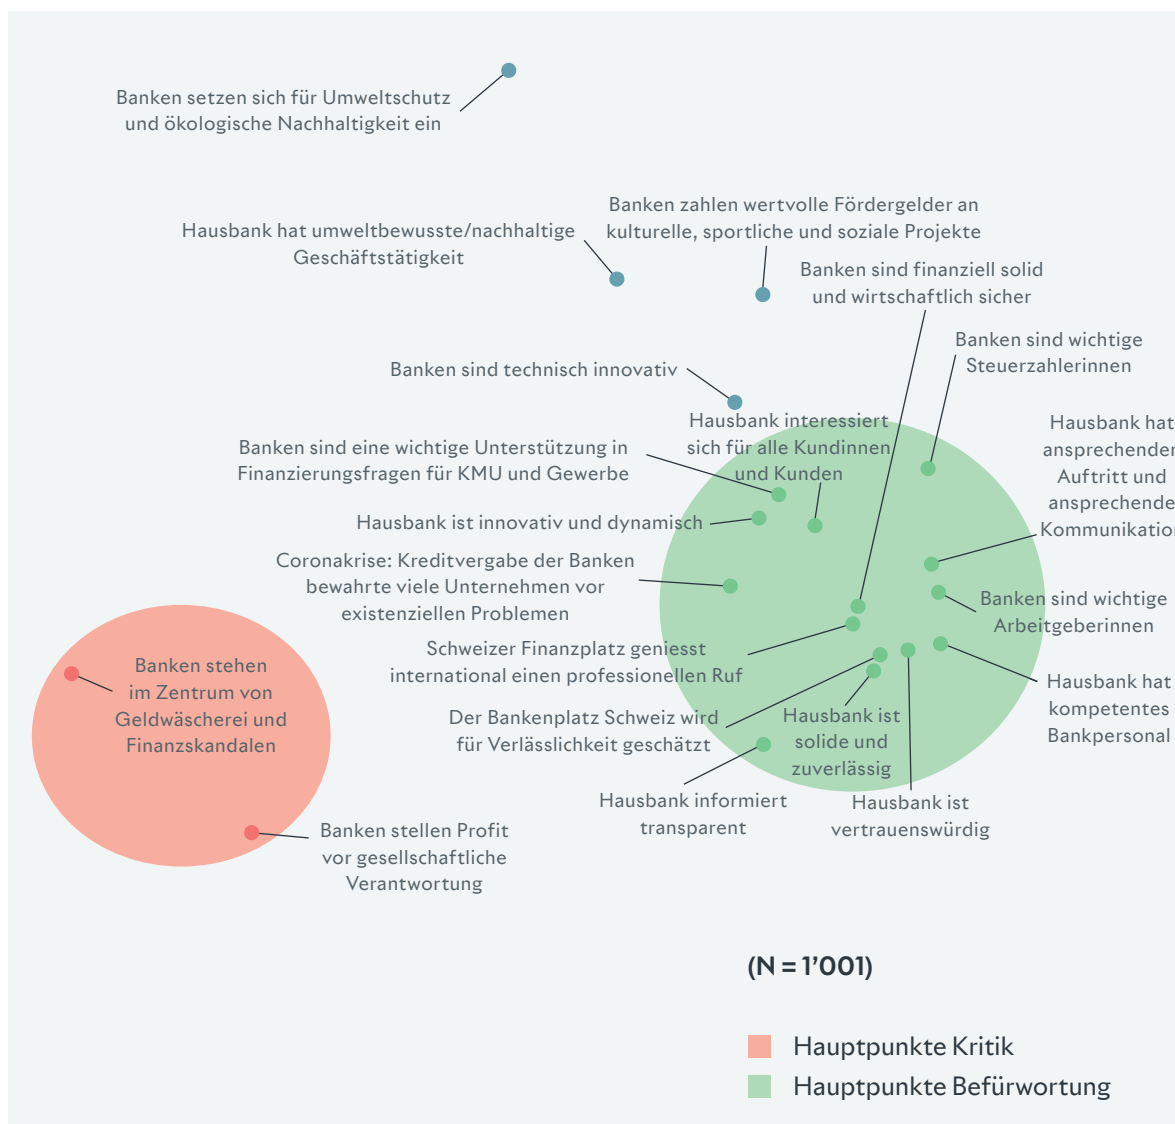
Banken setzen sich für Umweltschutz und ökologische Nachhaltigkeit ein

Banken zahlen wertvolle Fördergelder an kulturelle, sportliche und soziale Projekte

Hausbank hat umweltbewusste/nachhaltige Geschäftstätigkeit

Banken sind finanziell solid und wirtschaftlich sicher

Banken sind wichtige Steuerzahlerinnen

Banken sind technisch innovativ

Hausbank interessiert sich für alle Kundinnen und Kunden

Hausbank hat ansprechender Auftritt und ansprechende Kommunikation

Banken sind eine wichtige Unterstützung in Finanzierungsfragen für KMU und Gewerbe

Hausbank ist innovativ und dynamisch

Coronakrise: Kreditvergabe der Banken bewahrte viele Unternehmen vor existenziellen Problemen

Banken sind wichtige Arbeitgeberinnen

Schweizer Finanzplatz geniesst international einen professionellen Ruf

Banken stehen im Zentrum von Geldwäscherei und Finanzskandalen

Hausbank hat kompetentes Bankpersonal

Der Bankenplatz Schweiz wird für Verlässlichkeit geschätzt

Hausbank ist solide und zuverlässig

Hausbank informiert transparent

Hausbank ist vertrauenswürdig

Banken stellen Profit vor gesellschaftliche Verantwortung

(N = 1'001)

Hauptpunkte Kritik

Hauptpunkte Befürwortung